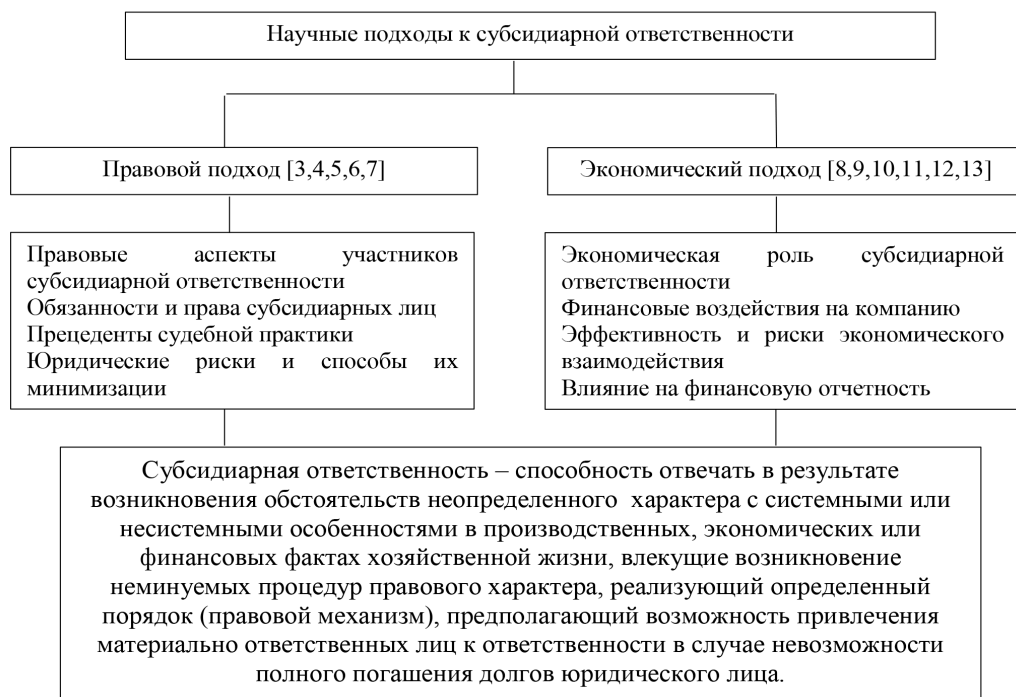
Научные подходы к субсидиарной ответственности

Правовой подход [3,4,5,6,7]

Экономический подход [8,9,10,11,12,13]

Правовые аспекты участников субсидиарной ответственности
Обязанности и права субсидиарных лиц
Прецеденты судебной практики
Юридические риски и способы их минимизации

Экономическая роль субсидиарной ответственности
Финансовые воздействия на компанию
Эффективность и риски экономического взаимодействия
Влияние на финансовую отчетность

Субсидиарная ответственность – способность отвечать в результате возникновения обстоятельств неопределенного характера с системными или несистемными особенностями в производственных, экономических или финансовых фактах хозяйственной жизни, влекущие возникновение неминуемых процедур правового характера, реализующий определенный порядок (правовой механизм), предполагающий возможность привлечения материально ответственных лиц к ответственности в случае невозможности полного погашения долгов юридического лица.